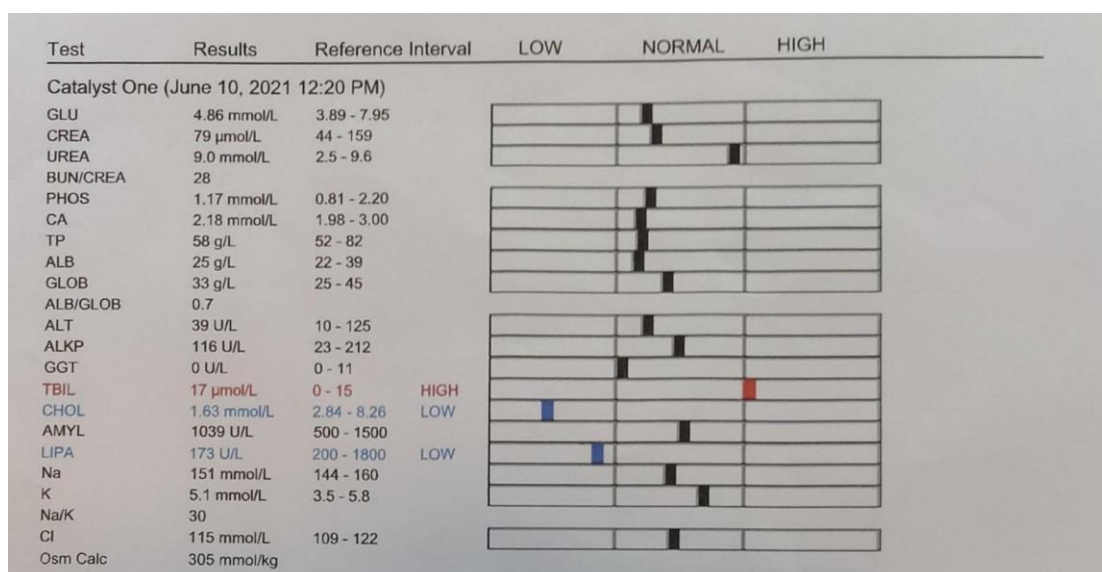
| Test | Results | Reference Interval | | LOW | NORMAL | HIGH |
|---|---|---|---|---|---|---|

Catalyst One (June 10, 2021 12:20 PM)

| Test | Results | Reference Interval | |
|---|---|---|---|
| GLU | 4.86 mmol/L | 3.89 - 7.95 | |
| CREA | 79 µmol/L | 44 - 159 | |
| UREA | 9.0 mmol/L | 2.5 - 9.6 | |
| BUN/CREA | 28 | | |
| PHOS | 1.17 mmol/L | 0.81 - 2.20 | |
| CA | 2.18 mmol/L | 1.98 - 3.00 | |
| TP | 58 g/L | 52 - 82 | |
| ALB | 25 g/L | 22 - 39 | |
| GLOB | 33 g/L | 25 - 45 | |
| ALB/GLOB | 0.7 | | |
| ALT | 39 U/L | 10 - 125 | |
| ALKP | 116 U/L | 23 - 212 | |
| GGT | 0 U/L | 0 - 11 | |
| TBIL | 17 µmol/L | 0 - 15 | HIGH |
| CHOL | 1.63 mmol/L | 2.84 - 8.26 | LOW |
| AMYL | 1039 U/L | 500 - 1500 | |
| LIPA | 173 U/L | 200 - 1800 | LOW |
| Na | 151 mmol/L | 144 - 160 | |
| K | 5.1 mmol/L | 3.5 - 5.8 | |
| Na/K | 30 | | |
| Cl | 115 mmol/L | 109 - 122 | |
| Osm Calc | 305 mmol/kg | | |